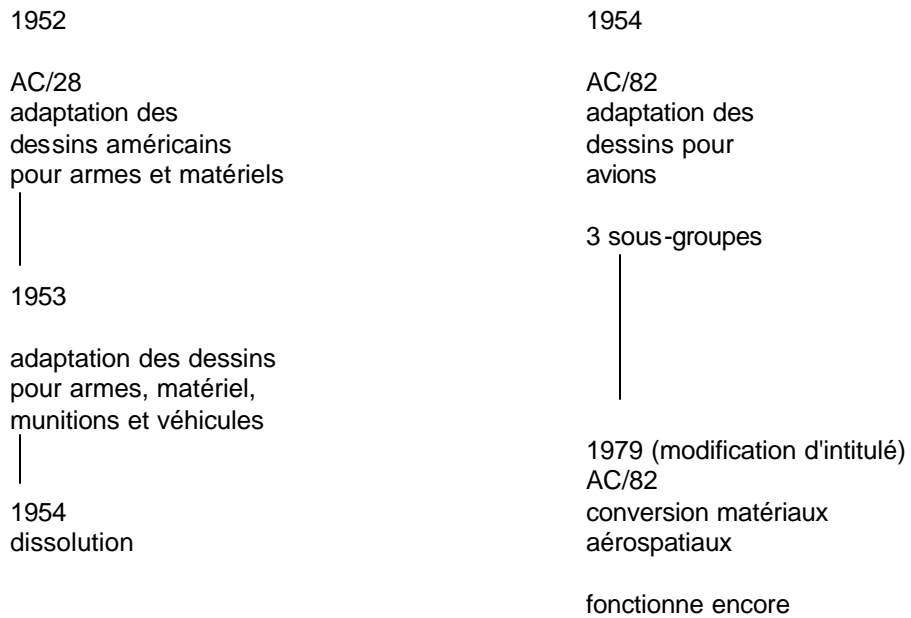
1952

AC/28
adaptation des dessins américains pour armes et matériels

1953

adaptation des dessins pour armes, matériel, munitions et véhicules

1954
dissolution

1954

AC/82
adaptation des dessins pour avions

3 sous-groupes

1979 (modification d'intitulé)
AC/82
conversion matériaux aérospatiaux

fonctionne encore